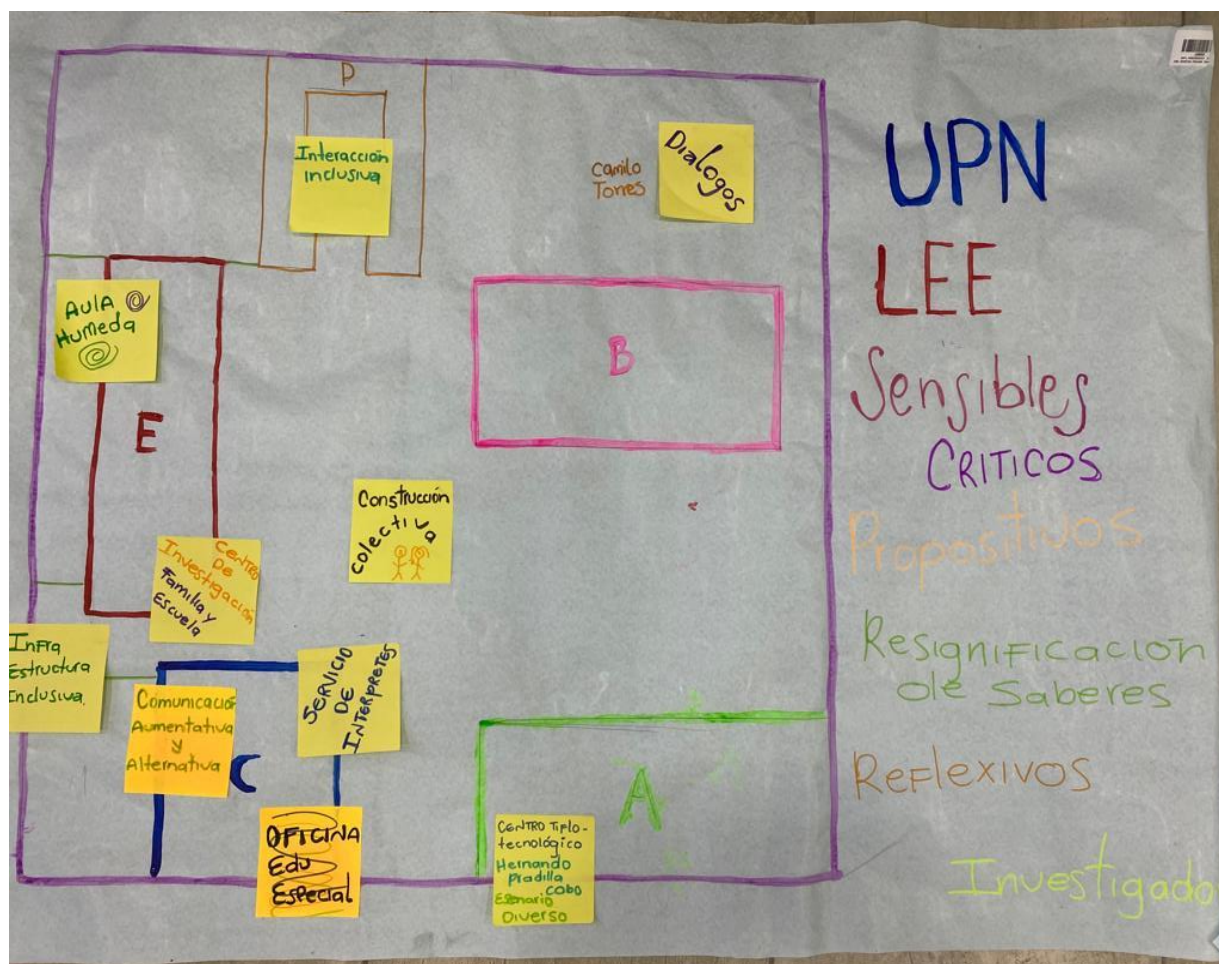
P

Interacción inclusiva

Camilo Torres

Dialogos

AULA Humeda

B

E

Construcción colectiva

Centro De Investigación Familia y Escuela

Infra Estructura Inclusiva.

Comunicación Aumentativa y Alternativa

C

Servicio de Interpretes

Oficina Edu Especial

Centro Tiplo-tecnológico Hernando Pradilla Cobo Esenario Diverso

A

UPN

LEE

Sensibles

CRITICOS

Propositivos

Resignificación de Saberes

Reflexivos

Investigado